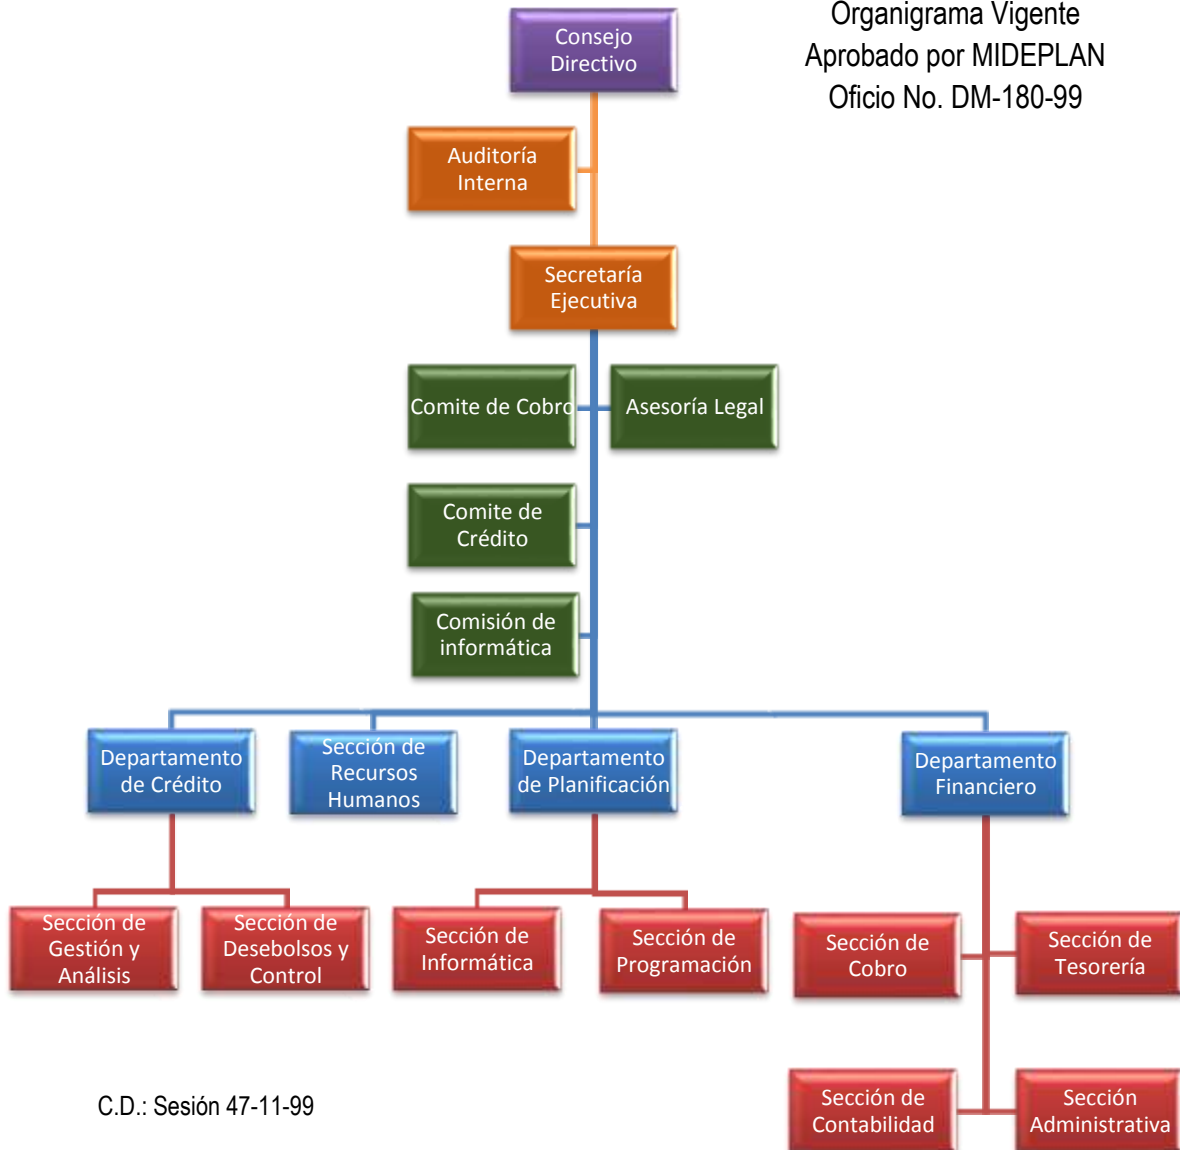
Organigrama Vigente
Aprobado por MIDEPLAN
Oficio No. DM-180-99

Consejo Directivo

Auditoría Interna

Secretaría Ejecutiva

Comite de Cobro

Asesoría Legal

Comite de Crédito

Comisión de informática

Departamento de Crédito

Sección de Recursos Humanos

Departamento de Planificación

Departamento Financiero

Sección de Gestión y Análisis

Sección de Desebolsos y Control

Sección de Informática

Sección de Programación

Sección de Cobro

Sección de Tesorería

Sección de Contabilidad

Sección Administrativa

C.D.: Sesión 47-11-99